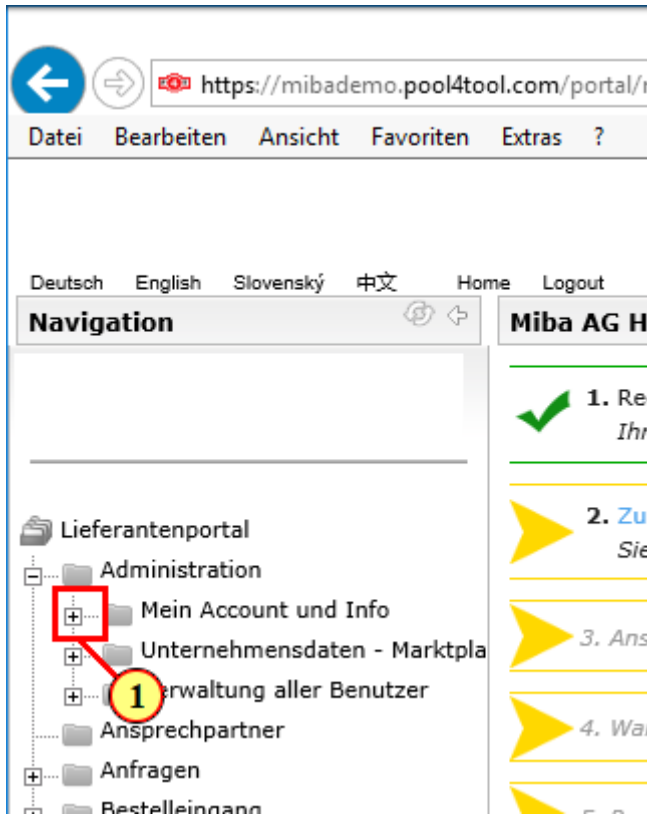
https://mibademo.pool4tool.com/portal/

Datei Bearbeiten Ansicht Favoriten Extras ?

Deutsch English Slovenský 中文 Home Logout

Navigation

Miba AG H

1. Re
Ihr

2. Zu
Sie

3. Ans

4. Wa

Lieferantenportal
Administration
Mein Account und Info
Unternehmensdaten - Marktpla
erwaltung aller Benutzer
1
Ansprechpartner
Anfragen
Bestelleingang